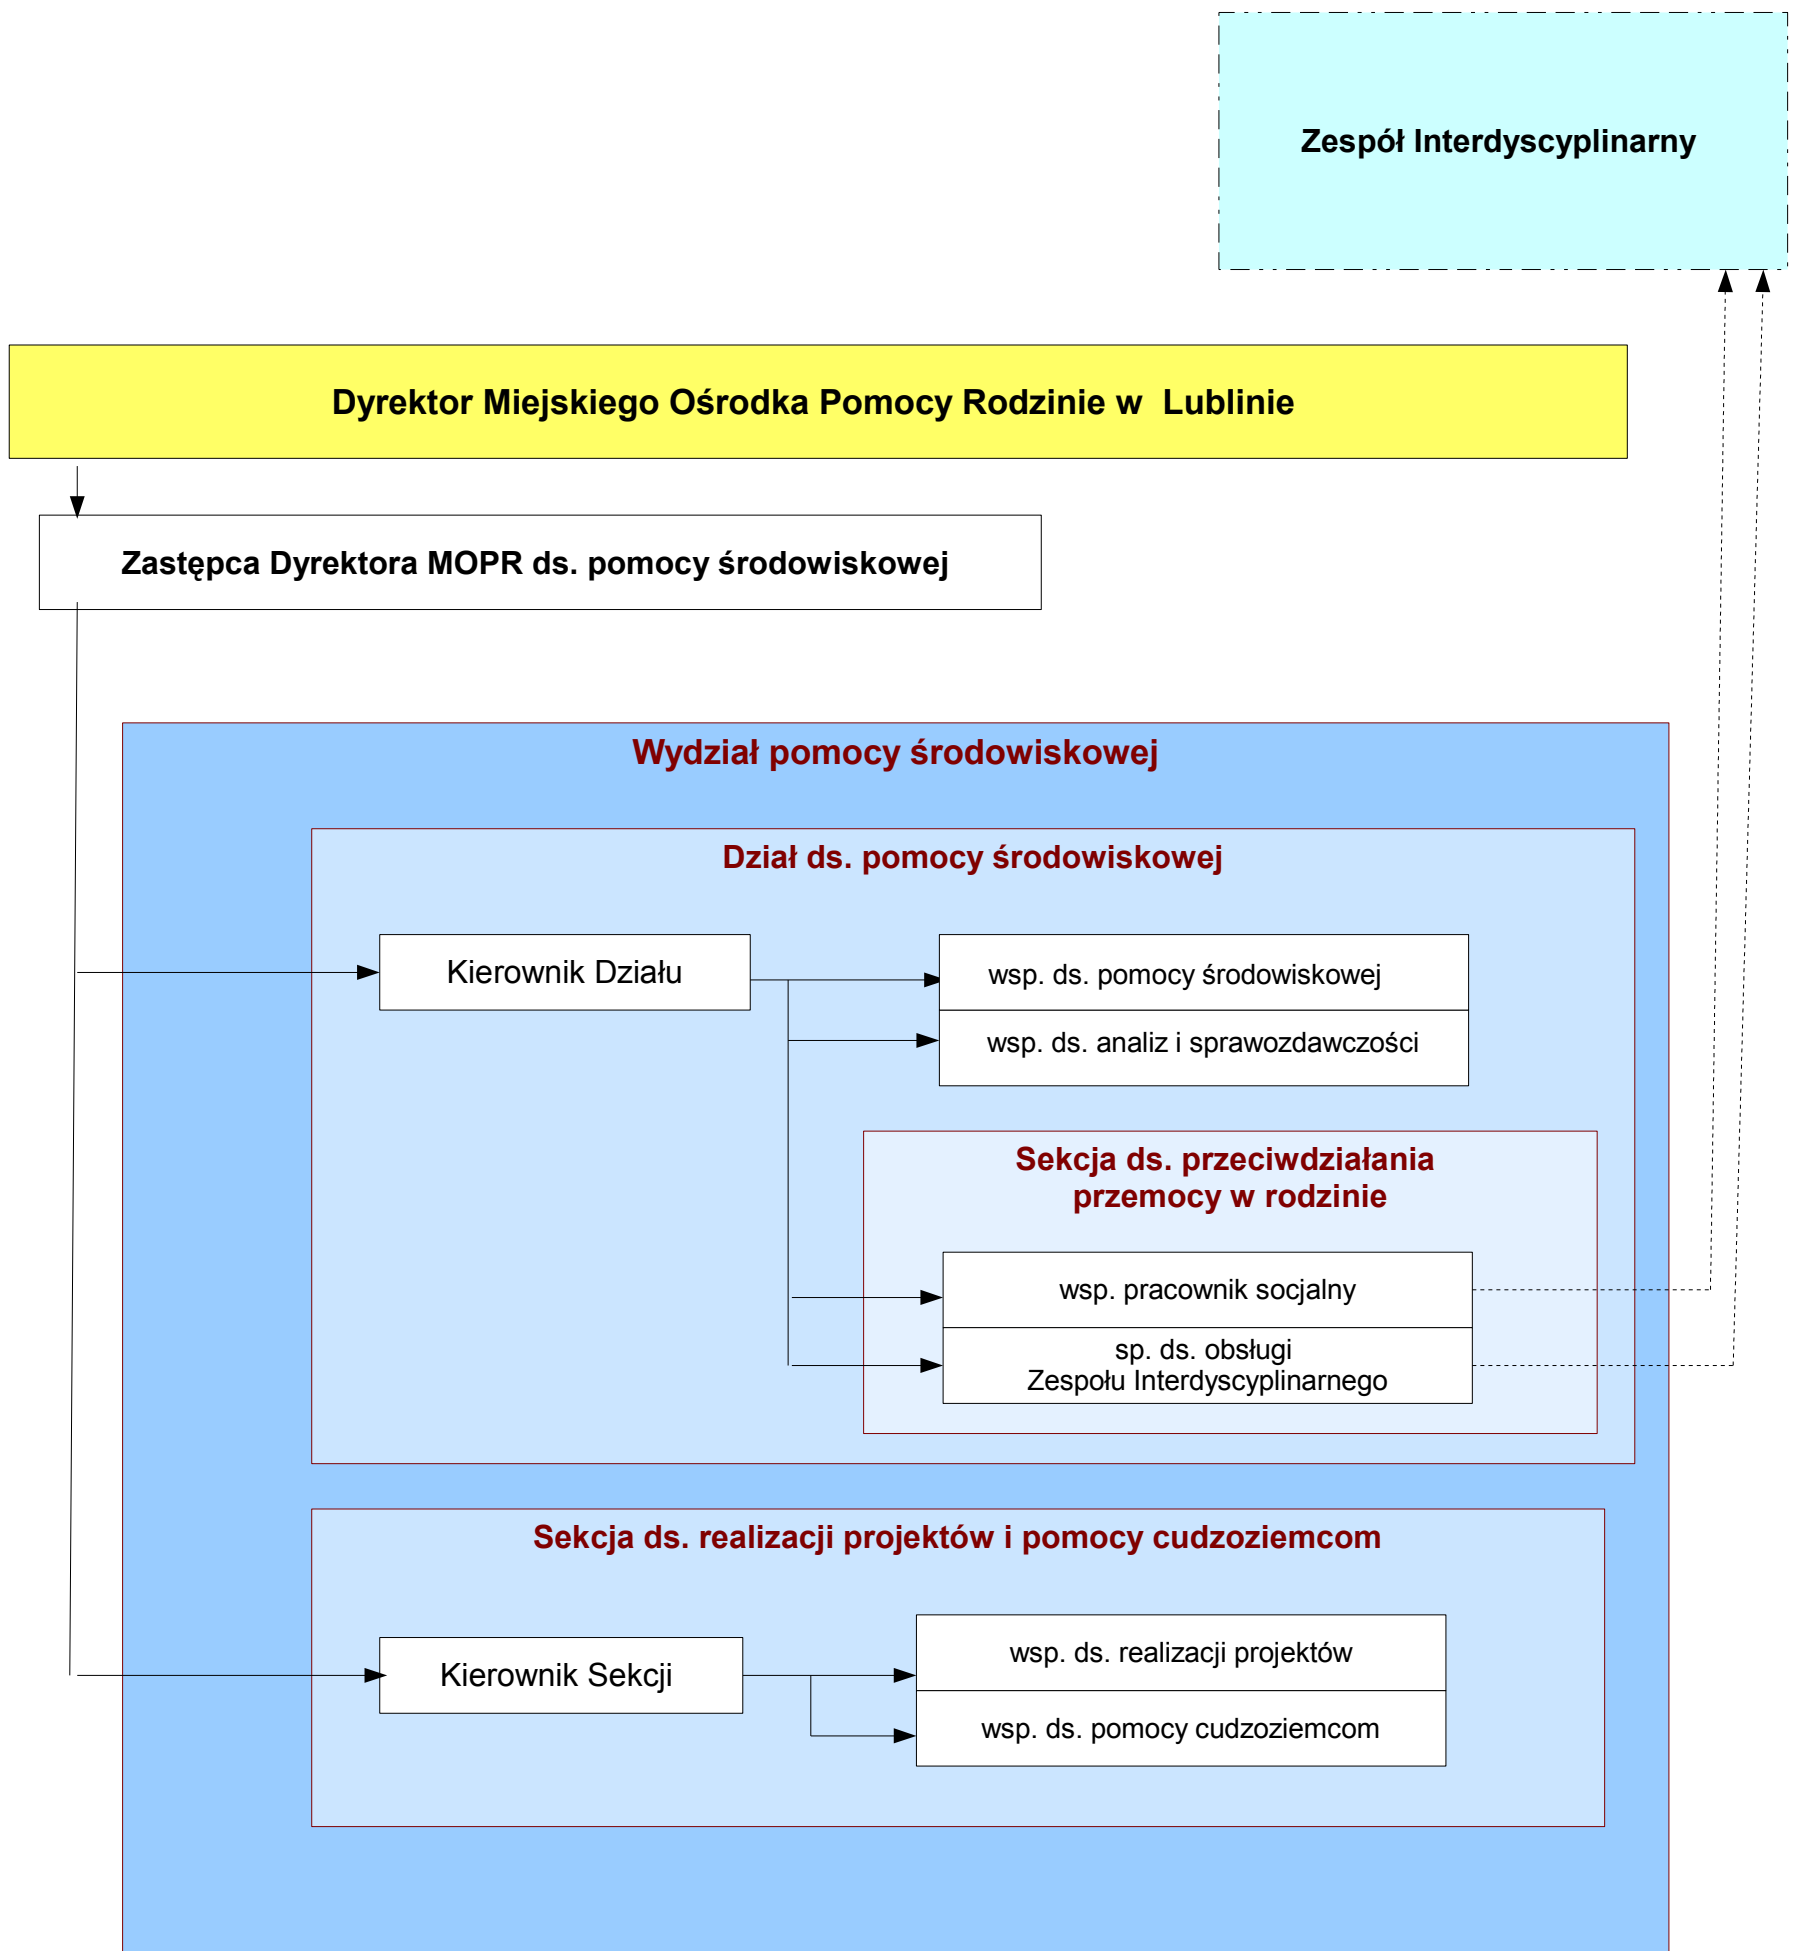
Zespół Interdyscyplinarny

Dyrektor Miejskiego Ośrodka Pomocy Rodzinie w Lublinie

Zastępca Dyrektora MOPR ds. pomocy środowiskowej

Wydział pomocy środowiskowej

Dział ds. pomocy środowiskowej

Kierownik Działu

wsp. ds. pomocy środowiskowej

wsp. ds. analiz i sprawozdawczości

Sekcja ds. przeciwdziałania przemocy w rodzinie

wsp. pracownik socjalny

sp. ds. obsługi Zespołu Interdyscyplinarnego

Sekcja ds. realizacji projektów i pomocy cudzoziemcom

Kierownik Sekcji

wsp. ds. realizacji projektów

wsp. ds. pomocy cudzoziemcom